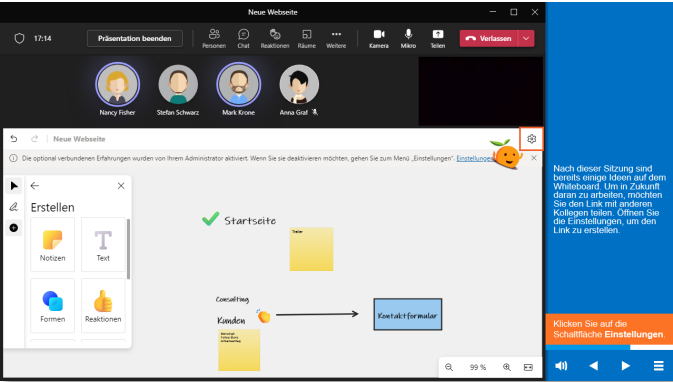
Neue Webseite

17:14

Präsentation beenden

Personen

Chat

Reaktionen

Räume

Weitere

Kamera

Mikro

Teilen

Verlassen

Nancy Fisher

Stefan Schwarz

Mark Krone

Anna Graf

Neue Webseite

Die optional verbundenen Erfahrungen wurden von Ihrem Administrator aktiviert. Wenn Sie sie deaktivieren möchten, gehen Sie zum Menü „Einstellungen". Einstellung

Erstellen

Notizen

Text

Formen

Reaktionen

Startseite

Teaser

Consulting

Kunden

Kontaktformular

99 %

Nach dieser Sitzung sind bereits einige Ideen auf dem Whiteboard. Um in Zukunft daran zu arbeiten, möchten Sie den Link mit anderen Kollegen teilen. Öffnen Sie die Einstellungen, um den Link zu erstellen.

Klicken Sie auf die Schaltfläche **Einstellungen**.